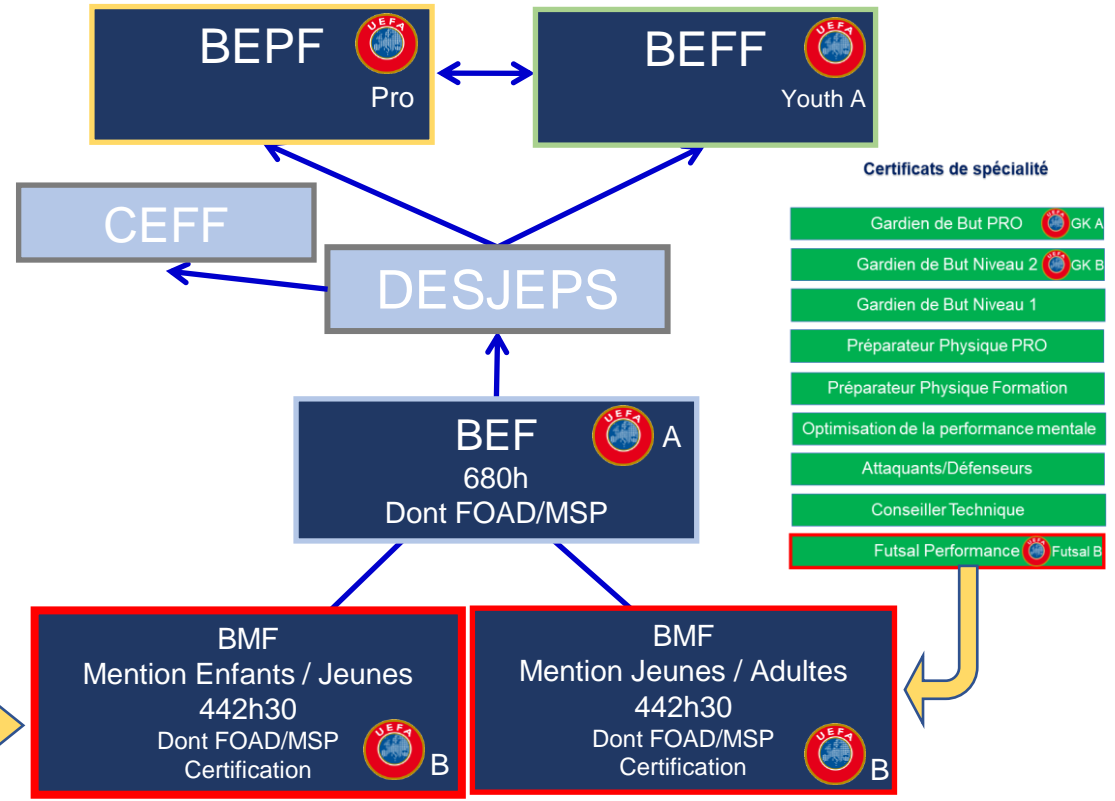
BEPF
UEFA
Pro

BEFF
UEFA
Youth A

CEFF

DESJEPS

BEF
UEFA
A
680h
Dont FOAD/MSP

BMF
Mention Enfants / Jeunes
442h30
Dont FOAD/MSP
Certification
UEFA
B

BMF
Mention Jeunes / Adultes
442h30
Dont FOAD/MSP
Certification
UEFA
B

Certificats de spécialité

Gardien de But PRO UEFA GK A

Gardien de But Niveau 2 UEFA GK B

Gardien de But Niveau 1

Préparateur Physique PRO

Préparateur Physique Formation

Optimisation de la performance mentale

Attaquants/Défenseurs

Conseiller Technique

Futsal Performance UEFA Futsal B